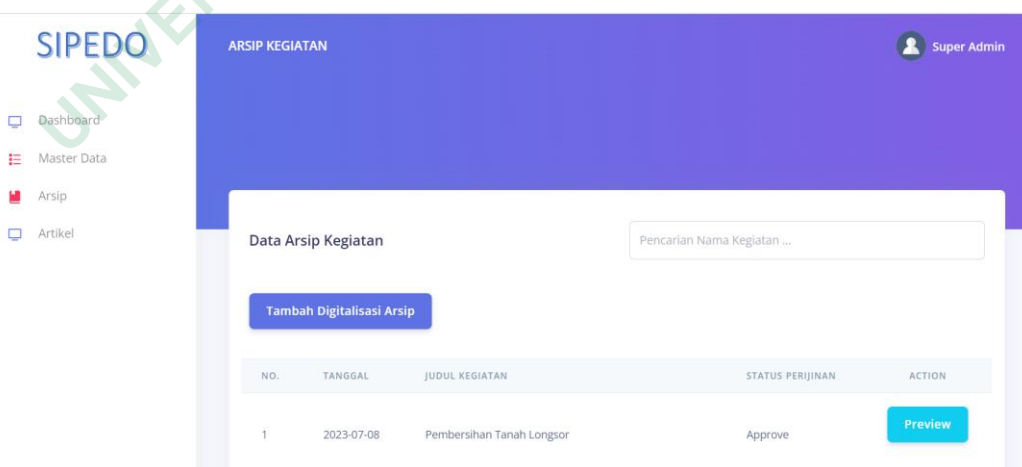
SIPEDO

UNIVE

Dashboard
Master Data
Arsip
Artikel

ARSIP KEGIATAN

Super Admin

Data Arsip Kegiatan

Pencarian Nama Kegiatan ...

Tambah Digitalisasi Arsip

| NO. | TANGGAL | JUDUL KEGIATAN | STATUS PERIJINAN | ACTION |
|---|---|---|---|---|
| 1 | 2023-07-08 | Pembersihan Tanah Longsor | Approve | Preview |